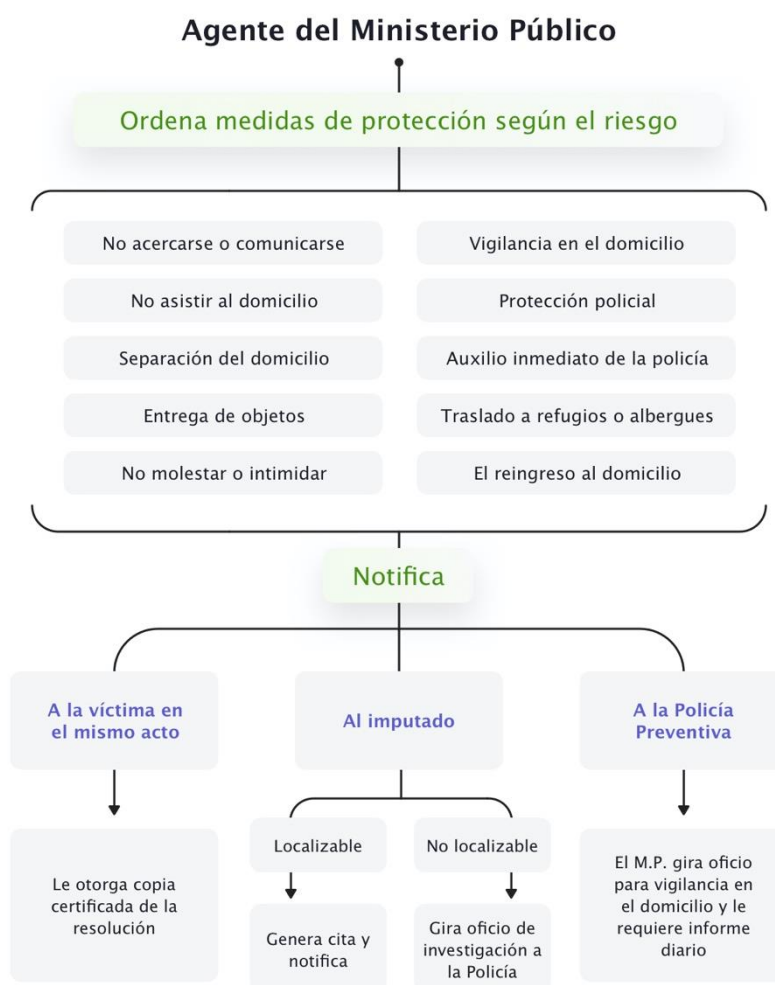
Agente del Ministerio Público

Ordena medidas de protección según el riesgo

No acercarse o comunicarse

No asistir al domicilio

Separación del domicilio

Entrega de objetos

No molestar o intimidar

Vigilancia en el domicilio

Protección policial

Auxilio inmediato de la policía

Traslado a refugios o albergues

El reingreso al domicilio

Notifica

A la víctima en el mismo acto

Le otorga copia certificada de la resolución

Al imputado

Localizable

Genera cita y notifica

No localizable

Gira oficio de investigación a la Policía

A la Policía Preventiva

El M.P. gira oficio para vigilancia en el domicilio y le requiere informe diario